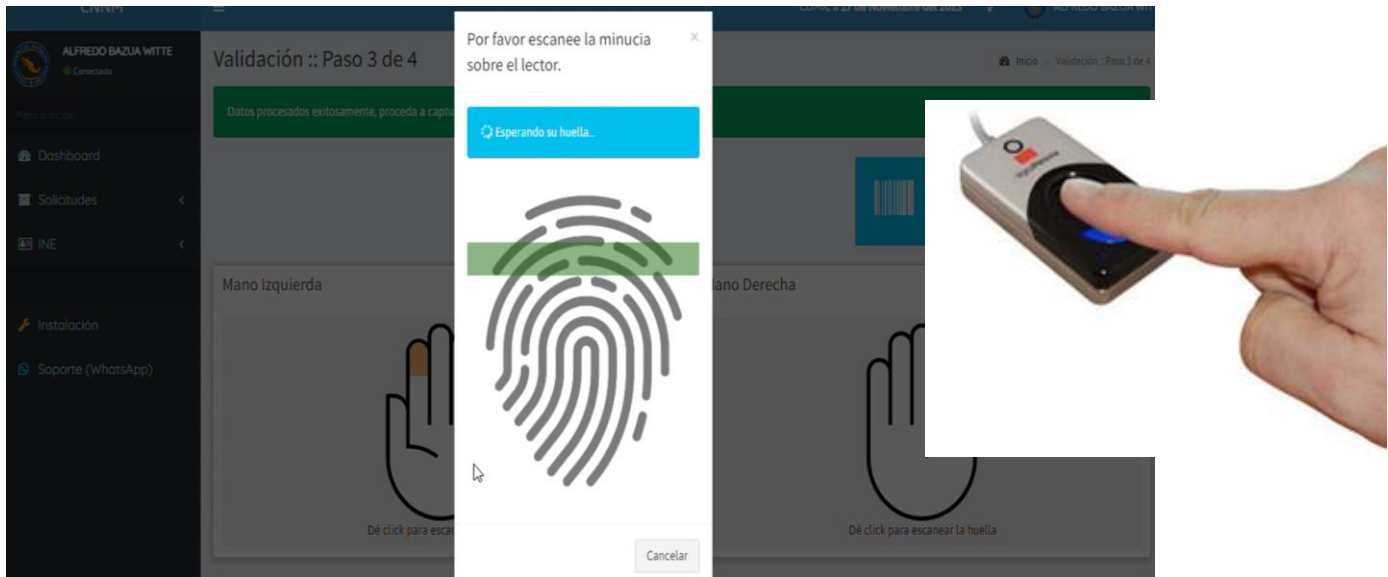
CNNM

ALFREDO BAZUA WITTE
Conectado

Menú principal

Dashboard

Solicitudes

INE

Instalación

Soporte (WhatsApp)

Validación :: Paso 3 de 4

Inicio > Validación :: Paso 3 de 4

Datos procesados exitosamente, proceda a captu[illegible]

Mano Izquierda

Dé click para escan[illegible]

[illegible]ano Derecha

Dé click para escanear la huella

Por favor escanee la minucia sobre el lector.

×

Esperando su huella...

Cancelar